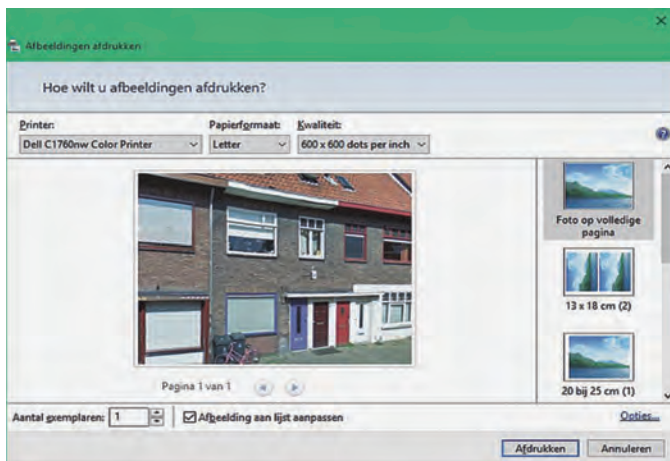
Afbeeldingen afdrukken

Hoe wilt u afbeeldingen afdrukken?

Printer:
Dell C1760nw Color Printer

Papierformaat:
Letter

Kwaliteit:
600 x 600 dots per inch

Foto op volledige pagina

13 x 18 cm (2)

20 bij 25 cm (1)

Pagina 1 van 1

Aantal exemplaren: 1

Afbeelding aan lijst aanpassen

Opties...

Afdrukken

Annuleren